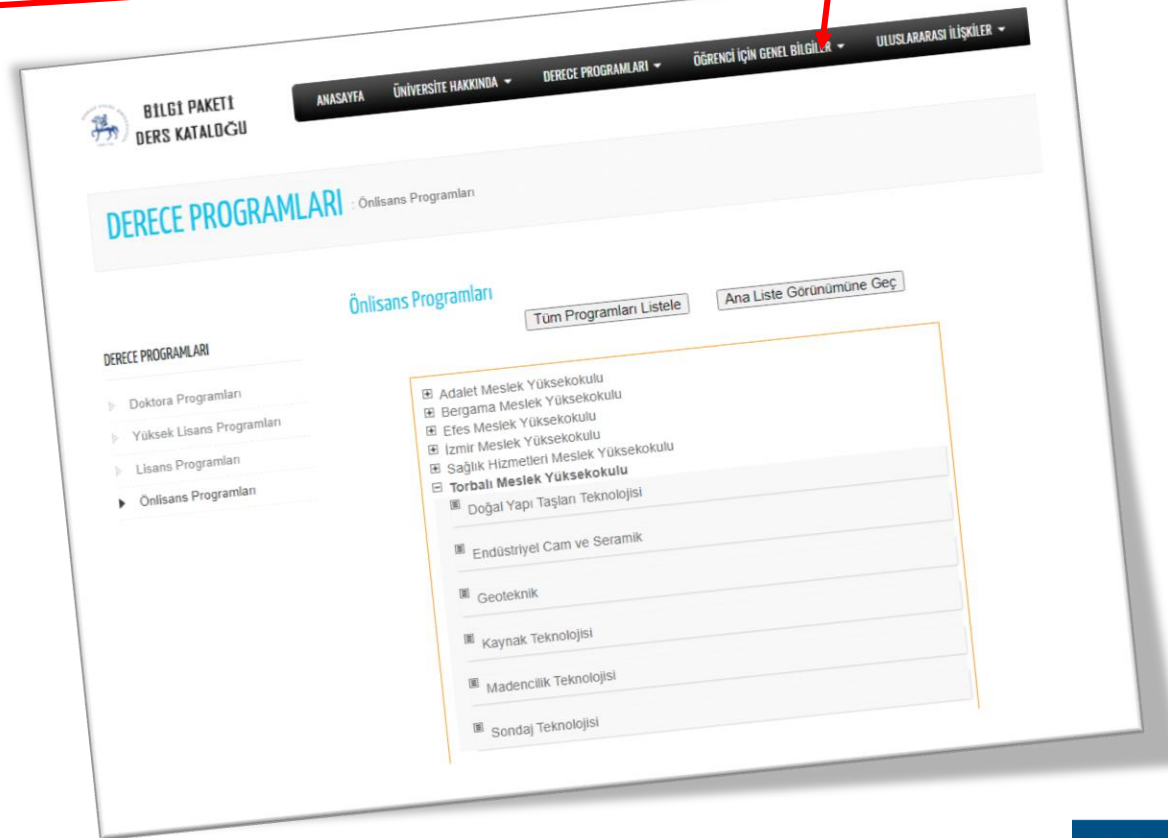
BİLGİ PAKETİ
DERS KATALOĞU

ANASAYFA
ÜNİVERSİTE HAKKINDA
DERECE PROGRAMLARI
ÖĞRENCİ İÇİN GENEL BİLGİLER
ULUSLARARASI İLİŞKİLER

DERECE PROGRAMLARI : Önlisans Programları

Önlisans Programları

Tüm Programları Listele

Ana Liste Görünümüne Geç

DERECE PROGRAMLARI

Doktora Programları
Yüksek Lisans Programları
Lisans Programları
Önlisans Programları

Adalet Meslek Yüksekokulu
Bergama Meslek Yüksekokulu
Efes Meslek Yüksekokulu
İzmir Meslek Yüksekokulu
Sağlık Hizmetleri Meslek Yüksekokulu
Torbalı Meslek Yüksekokulu
Doğal Yapı Taşları Teknolojisi
Endüstriyel Cam ve Seramik
Geoteknik
Kaynak Teknolojisi
Madencilik Teknolojisi
Sondaj Teknolojisi